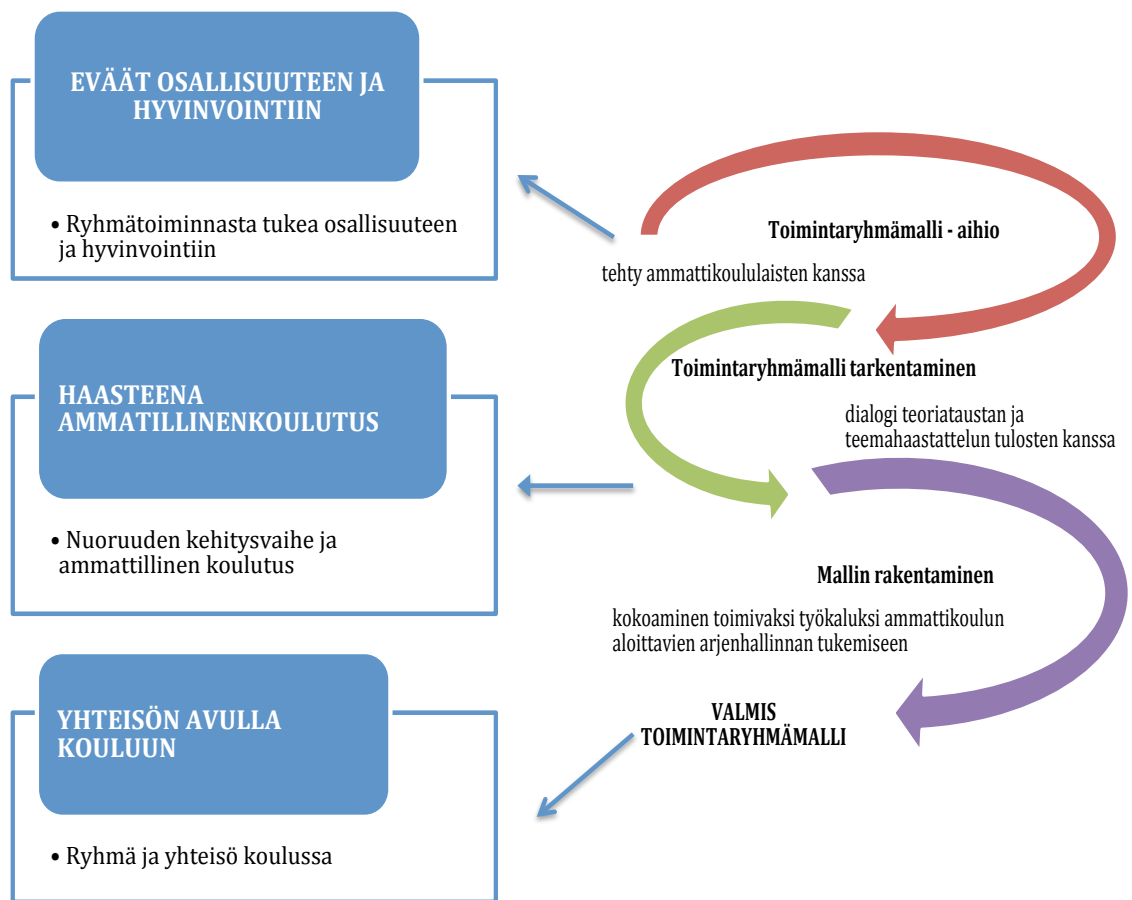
EVÄÄT OSALLISUUTEEN JA HYVINVOINTIIN

• Ryhmätoiminnasta tukea osallisuuteen ja hyvinvointiin

Toimintaryhmämalli - aihio

tehty ammattikoululaisten kanssa

HAASTEENA AMMATILLINENKOULUTUS

Toimintaryhmämalli tarkentaminen

dialogi teoriataustan ja teemahaastattelun tulosten kanssa

• Nuoruuden kehitysvaihe ja ammattillinen koulutus

Mallin rakentaminen

kokoaminen toimivaksi työkaluksi ammattikoulun aloittavien arjenhallinnan tukemiseen

YHTEISÖN AVULLA KOULUUN

VALMIS TOIMINTARYHMÄMALLI

• Ryhmä ja yhteisö koulussa